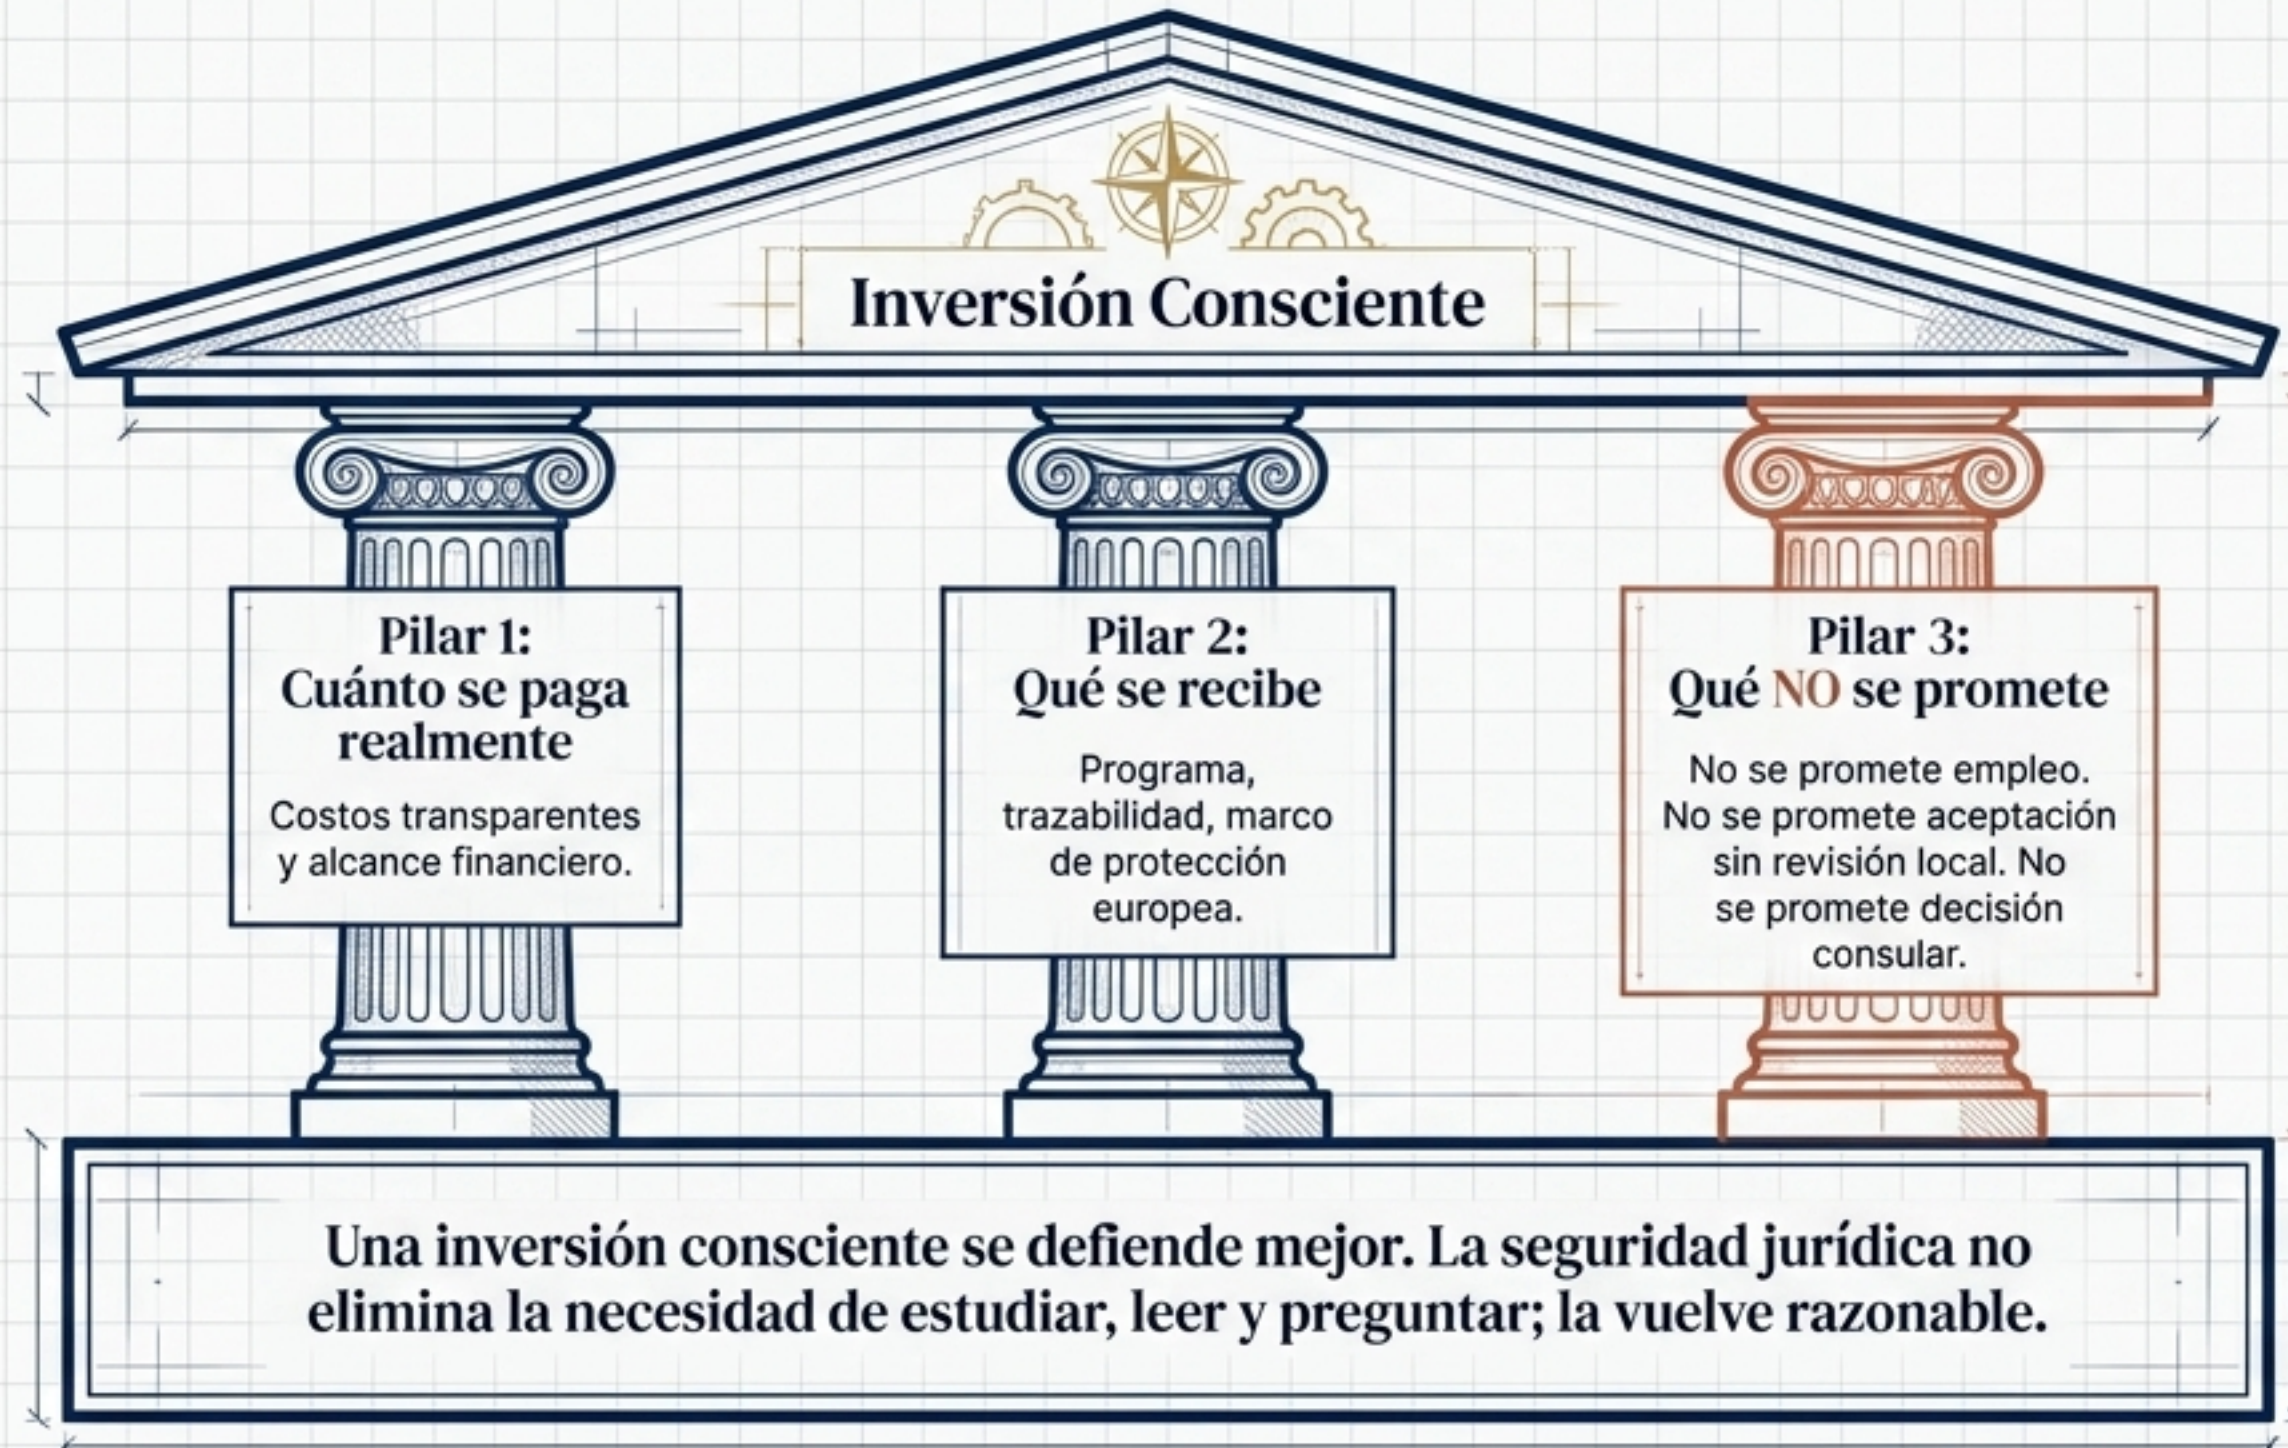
Inversión Consciente

Pilar 1:
Cuánto se paga realmente

Costos transparentes y alcance financiero.

Pilar 2:
Qué se recibe

Programa, trazabilidad, marco de protección europea.

Pilar 3:
Qué NO se promete

No se promete empleo. No se promete aceptación sin revisión local. No se promete decisión consular.

Una inversión consciente se defiende mejor. La seguridad jurídica no elimina la necesidad de estudiar, leer y preguntar; la vuelve razonable.